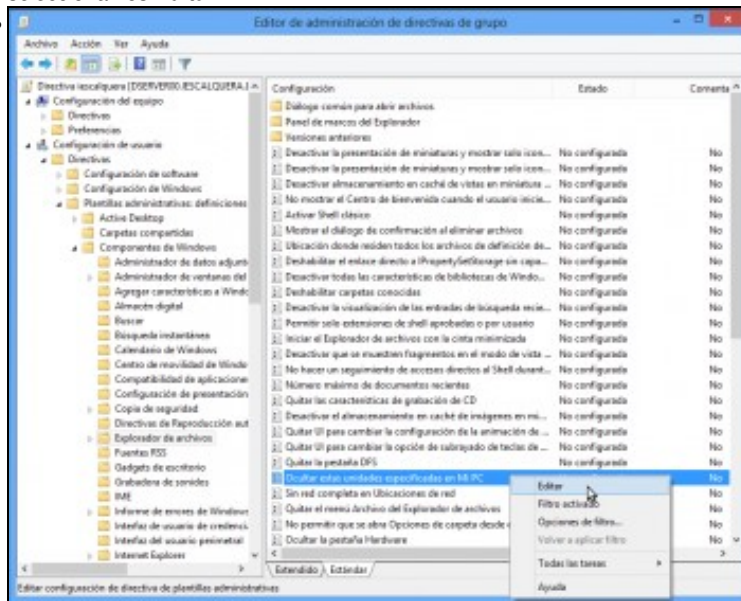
Editor de administración de directivas de grupo

Archivo Acción Ver Ayuda

Directiva iescalquera [DSERVER00.IESCALQUERA.I
Configuración del equipo
Directivas
Preferencias
Configuración de usuario
Directivas
Configuración de software
Configuración de Windows
Plantillas administrativas: definiciones
Active Desktop
Carpetas compartidas
Componentes de Windows
Administrador de datos adjunt
Administrador de ventanas del
Agregar características a Wind
Almacén digital
Buscar
Búsqueda instantánea
Calendario de Windows
Centro de movilidad de Windo
Compatibilidad de aplicacione
Configuración de presentación
Copia de seguridad
Directivas de Reproducción aut
Explorador de archivos
Fuentes RSS
Gadgets de escritorio
Grabadora de sonidos
IME
Informe de errores de Window
Interfaz de usuario de credenci
Interfaz del usuario perimetral
Internet Explorer

| Configuración | Estado | Comenta |
|---|---|---|
| Diálogo común para abrir archivos | | |
| Panel de marcos del Explorador | | |
| Versiones anteriores | | |
| Desactivar la presentación de miniaturas y mostrar solo icon... | No configurada | No |
| Desactivar la presentación de miniaturas y mostrar solo icon... | No configurada | No |
| Desactivar almacenamiento en caché de vistas en miniatura ... | No configurada | No |
| No mostrar el Centro de bienvenida cuando el usuario inicie... | No configurada | No |
| Activar Shell clásico | No configurada | No |
| Mostrar el diálogo de confirmación al eliminar archivos | No configurada | No |
| Ubicación donde residen todos los archivos de definición de... | No configurada | No |
| Deshabilitar el enlace directo a IPropertySetStorage sin capa... | No configurada | No |
| Desactivar todas las características de bibliotecas de Windo... | No configurada | No |
| Deshabilitar carpetas conocidas | No configurada | No |
| Desactivar la visualización de las entradas de búsqueda recie... | No configurada | No |
| Permitir solo extensiones de shell aprobadas o por usuario | No configurada | No |
| Iniciar el Explorador de archivos con la cinta minimizada | No configurada | No |
| Desactivar que se muestren fragmentos en el modo de vista ... | No configurada | No |
| No hacer un seguimiento de accesos directos al Shell durant... | No configurada | No |
| Número máximo de documentos recientes | No configurada | No |
| Quitar las características de grabación de CD | No configurada | No |
| Desactivar el almacenamiento en caché de imágenes en mi... | No configurada | No |
| Quitar UI para cambiar la configuración de la animación de ... | No configurada | No |
| Quitar UI para cambiar la opción de subrayado de teclas de ... | No configurada | No |
| Quitar la pestaña DFS | No configurada | No |
| Ocultar estas unidades especificadas en Mi PC | | No |
| Sin red completa en Ubicaciones de red | | No |
| Quitar el menú Archivo del Explorador de archivos | | No |
| No permitir que se abra Opciones de carpeta desde ... | | No |
| Ocultar la pestaña Hardware | | No |

Editar
Filtro activado
Opciones de filtro...
Volver a aplicar filtro
Todas las tareas
Ayuda

Extendido / Estándar

Editar configuración de directiva de plantillas administrativas